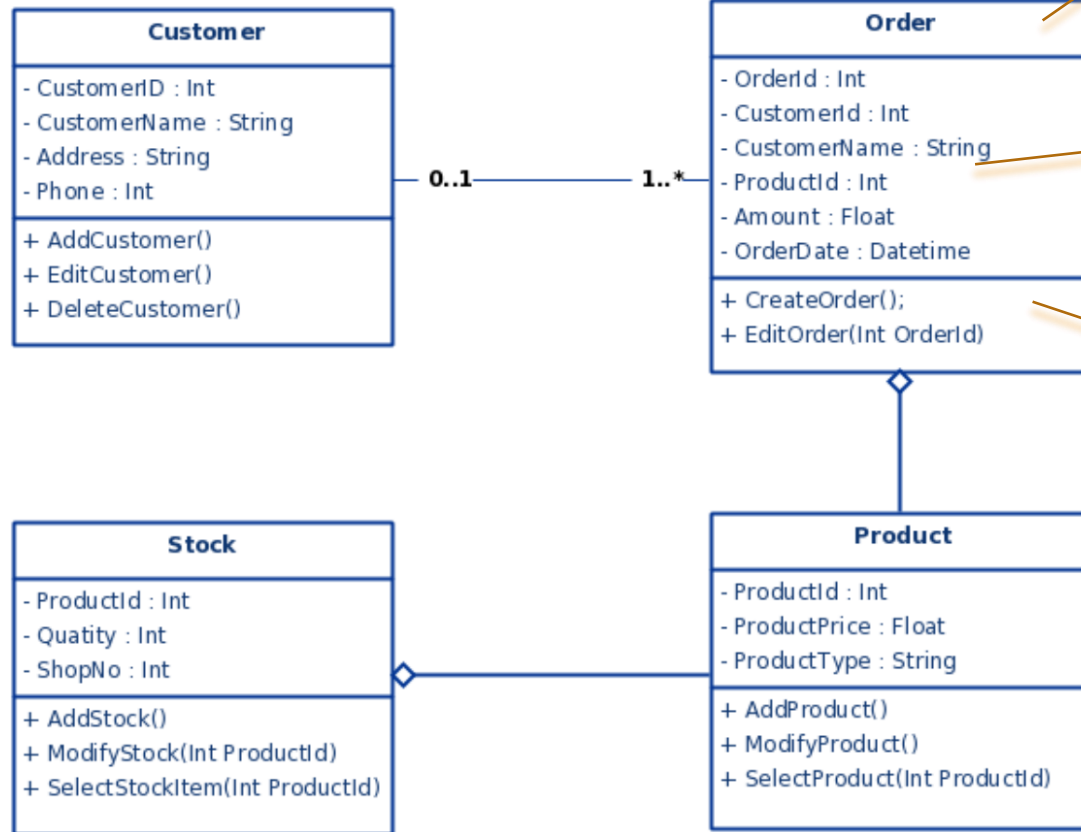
Customer

- CustomerID : Int
- CustomerName : String
- Address : String
- Phone : Int

+ AddCustomer()
+ EditCustomer()
+ DeleteCustomer()

0..1

1..*

Order

- OrderId : Int
- CustomerId : Int
- CustomerName : String
- ProductId : Int
- Amount : Float
- OrderDate : Datetime

+ CreateOrder();
+ EditOrder(Int OrderId)

Stock

- ProductId : Int
- Quatity : Int
- ShopNo : Int

+ AddStock()
+ ModifyStock(Int ProductId)
+ SelectStockItem(Int ProductId)

Product

- ProductId : Int
- ProductPrice : Float
- ProductType : String

+ AddProduct()
+ ModifyProduct()
+ SelectProduct(Int ProductId)